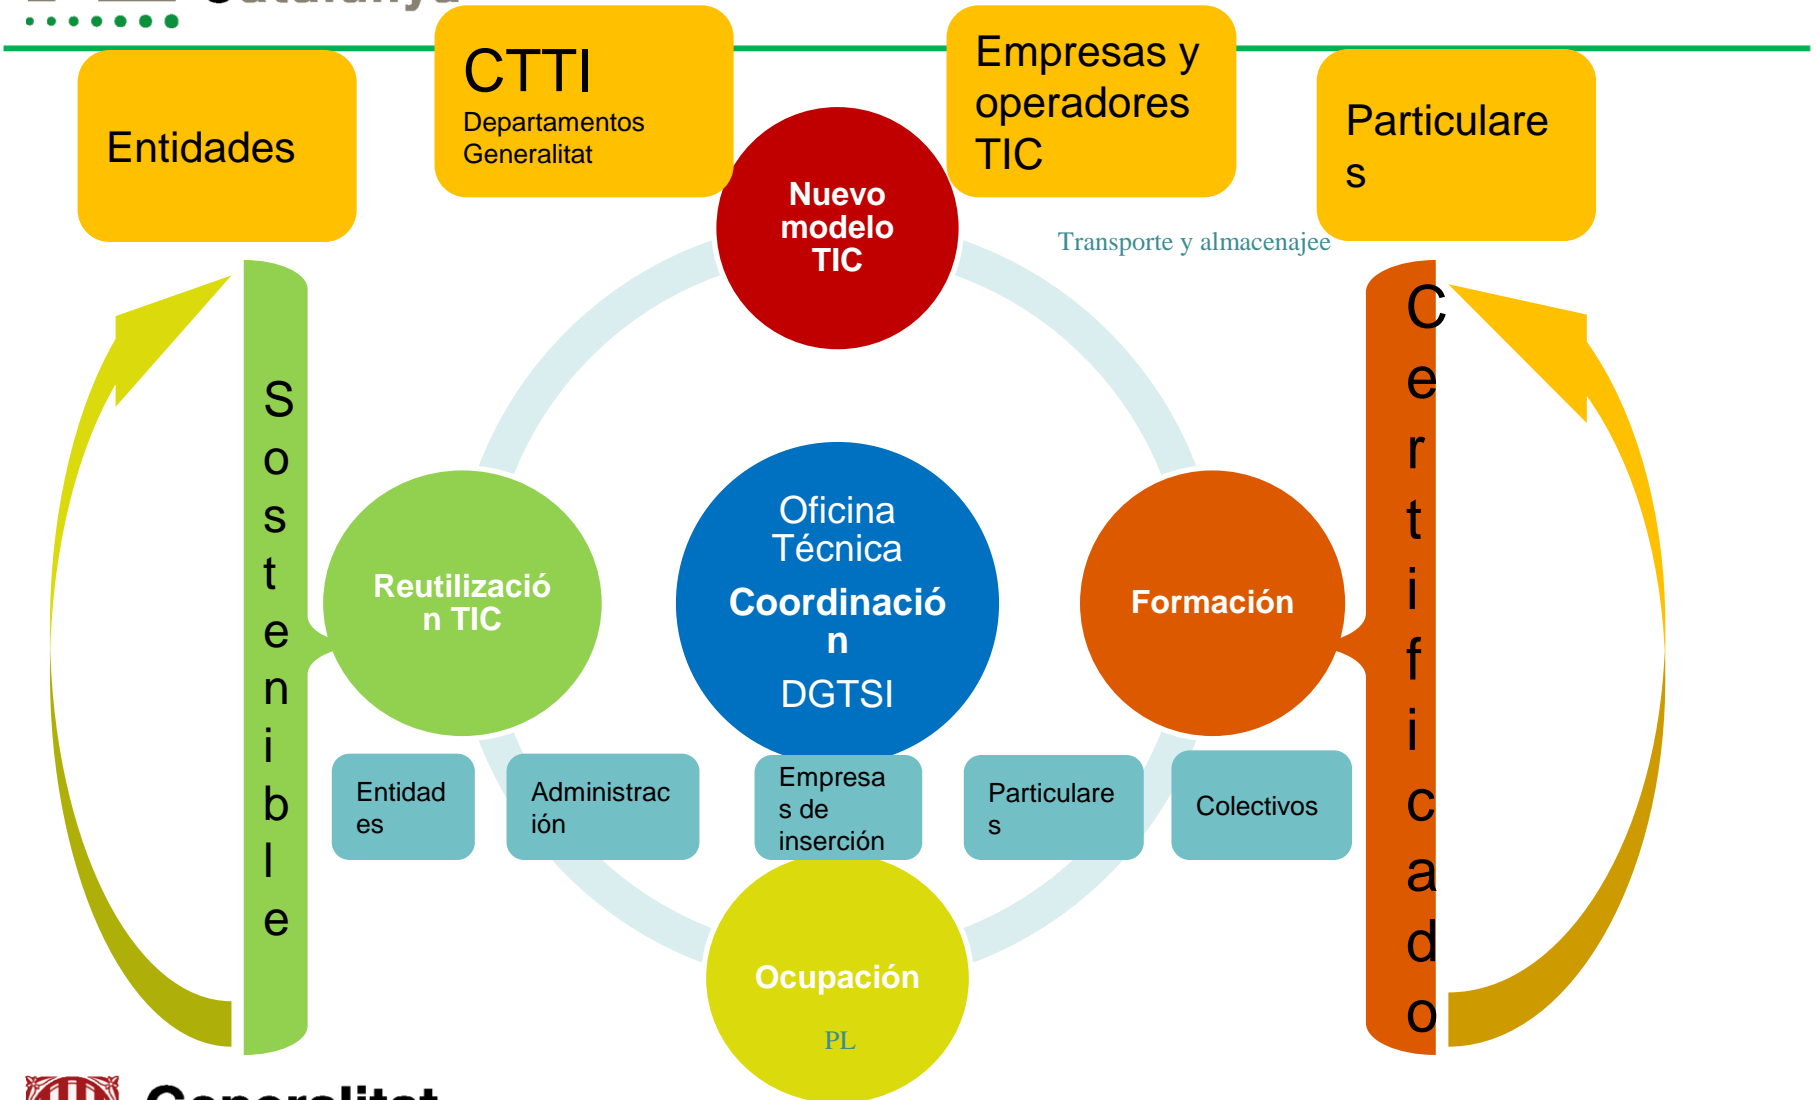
Entidades

CTTI
Departamentos Generalitat

Empresas y operadores TIC

Particulare s

Nuevo modelo TIC

Transporte y almacenajee

Sostenible

Certificado

Oficina Técnica
Coordinació n
DGTSI

Reutilizació n TIC

Formación

Entidad es

Administrac ión

Empresa s de inserción

Particulare s

Colectivos

Ocupación
PL

Generalitat